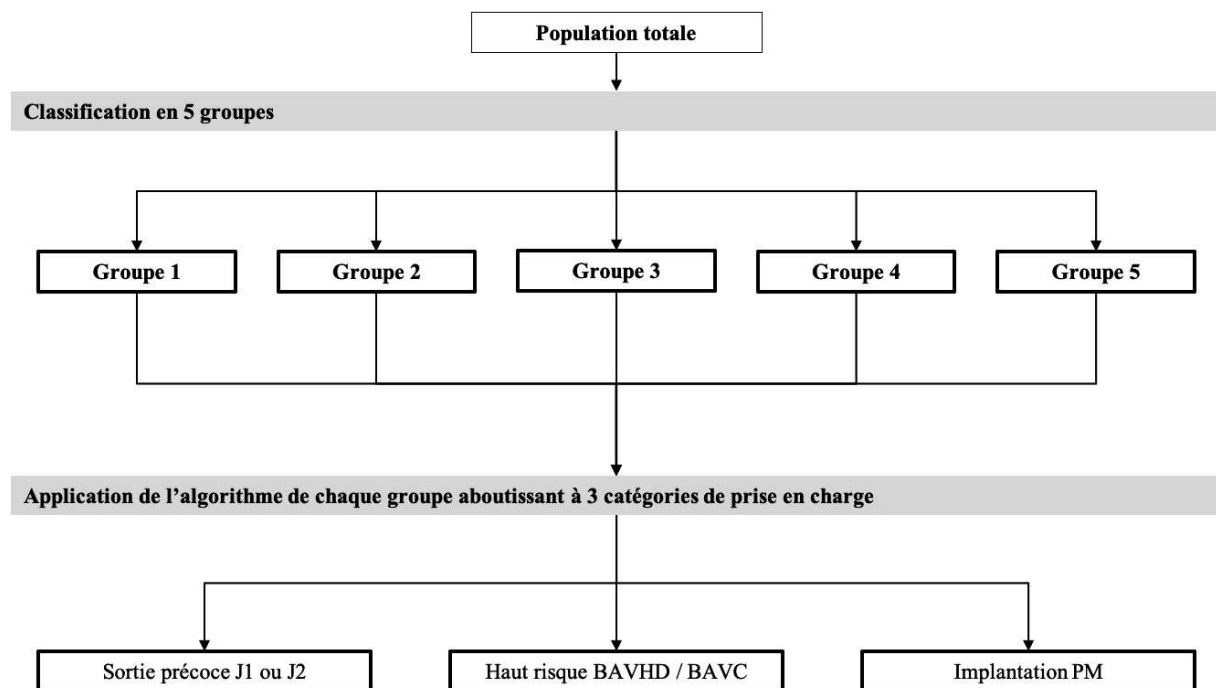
Population totale

Classification en 5 groupes

Groupe 1

Groupe 2

Groupe 3

Groupe 4

Groupe 5

Application de l'algorithme de chaque groupe aboutissant à 3 catégories de prise en charge

Sortie précoce J1 ou J2

Haut risque BAVHD / BAVC

Implantation PM